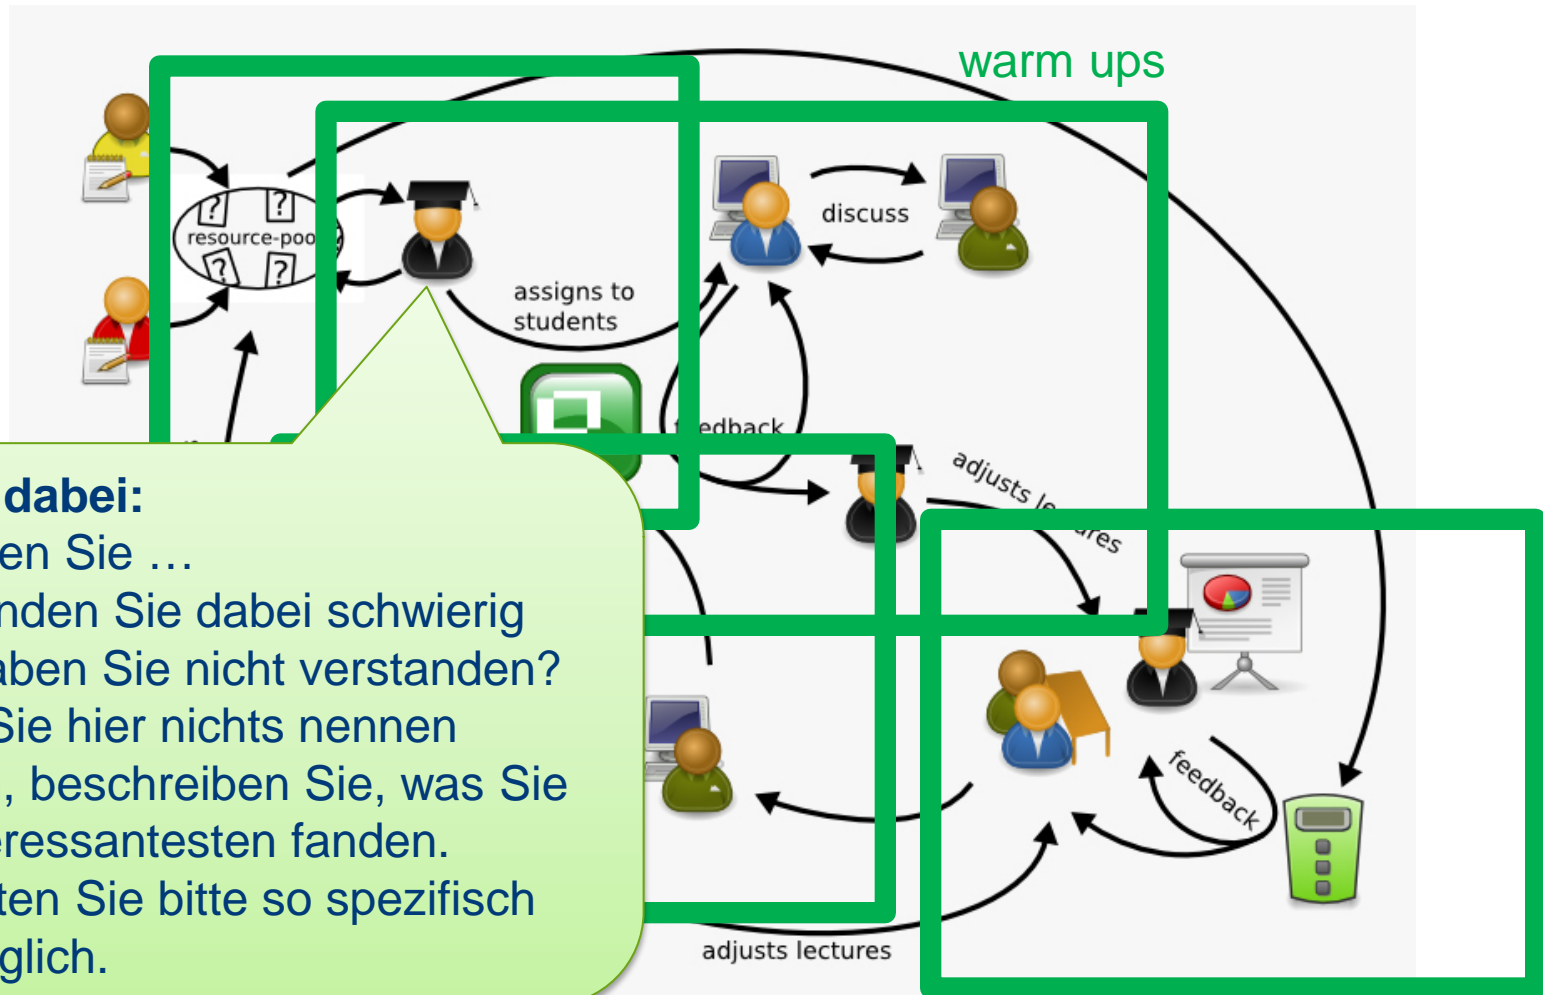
warm ups

resource-poo

assigns to students

discuss

edback

adjusts le   res

feedback

adjusts lectures

dabei:
en Sie …
nden Sie dabei schwierig
aben Sie nicht verstanden?
Sie hier nichts nennen
, beschreiben Sie, was Sie
eressantesten fanden.
ten Sie bitte so spezifisch
glich.